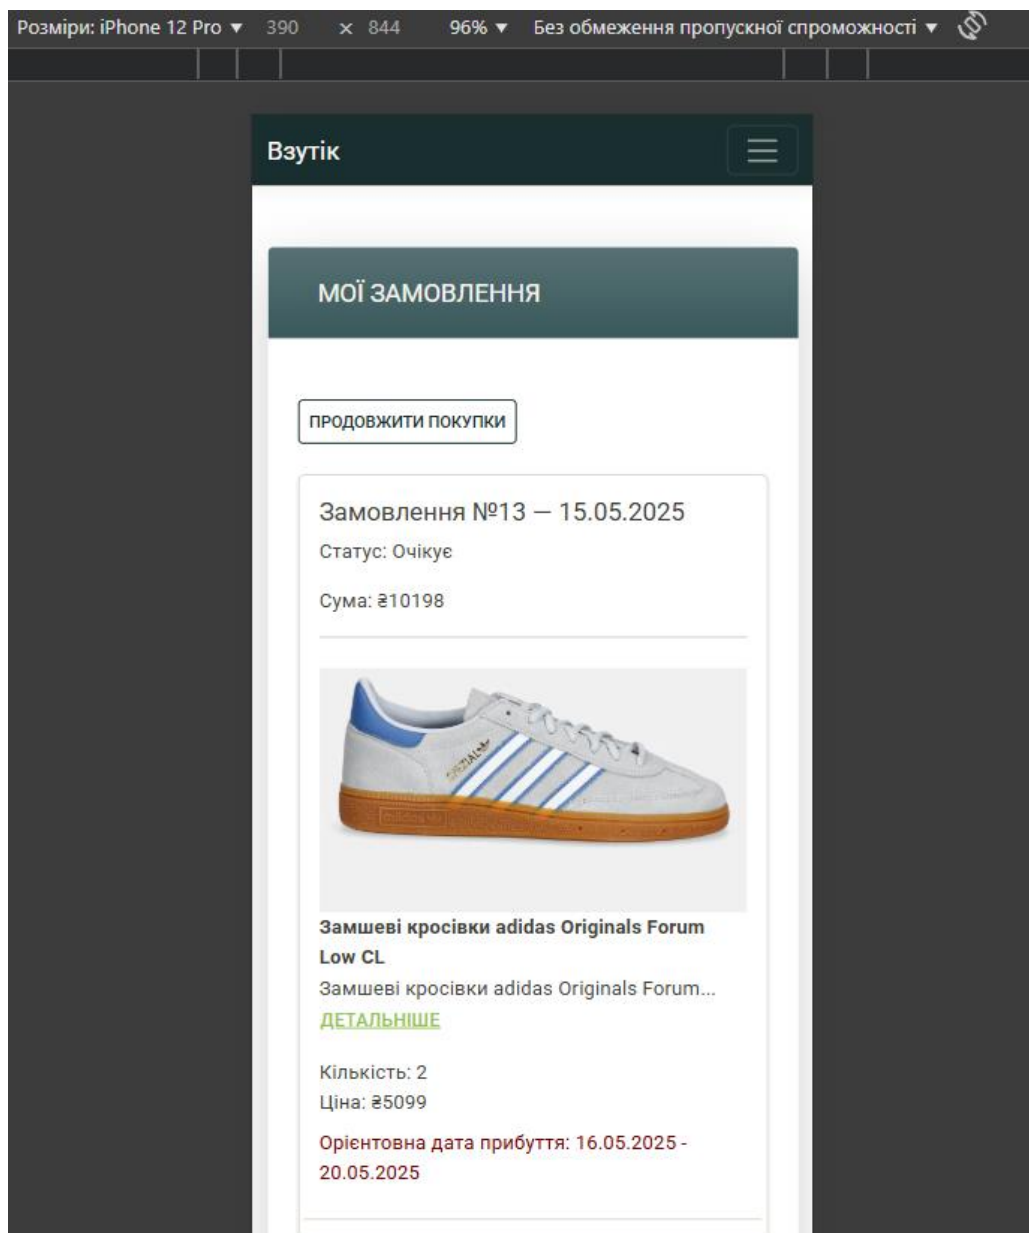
Розміри: iPhone 12 Pro ▾ 390 × 844 96% ▾ Без обмеження пропускної спроможності ▾

Взутік

МОЇ ЗАМОВЛЕННЯ

ПРОДОВЖИТИ ПОКУПКИ

Замовлення №13 — 15.05.2025

Статус: Очікує

Сума: ₴10198

Замшеві кросівки adidas Originals Forum Low CL

Замшеві кросівки adidas Originals Forum...

ДЕТАЛЬНІШЕ

Кількість: 2
Ціна: ₴5099

Орієнтовна дата прибуття: 16.05.2025 - 20.05.2025